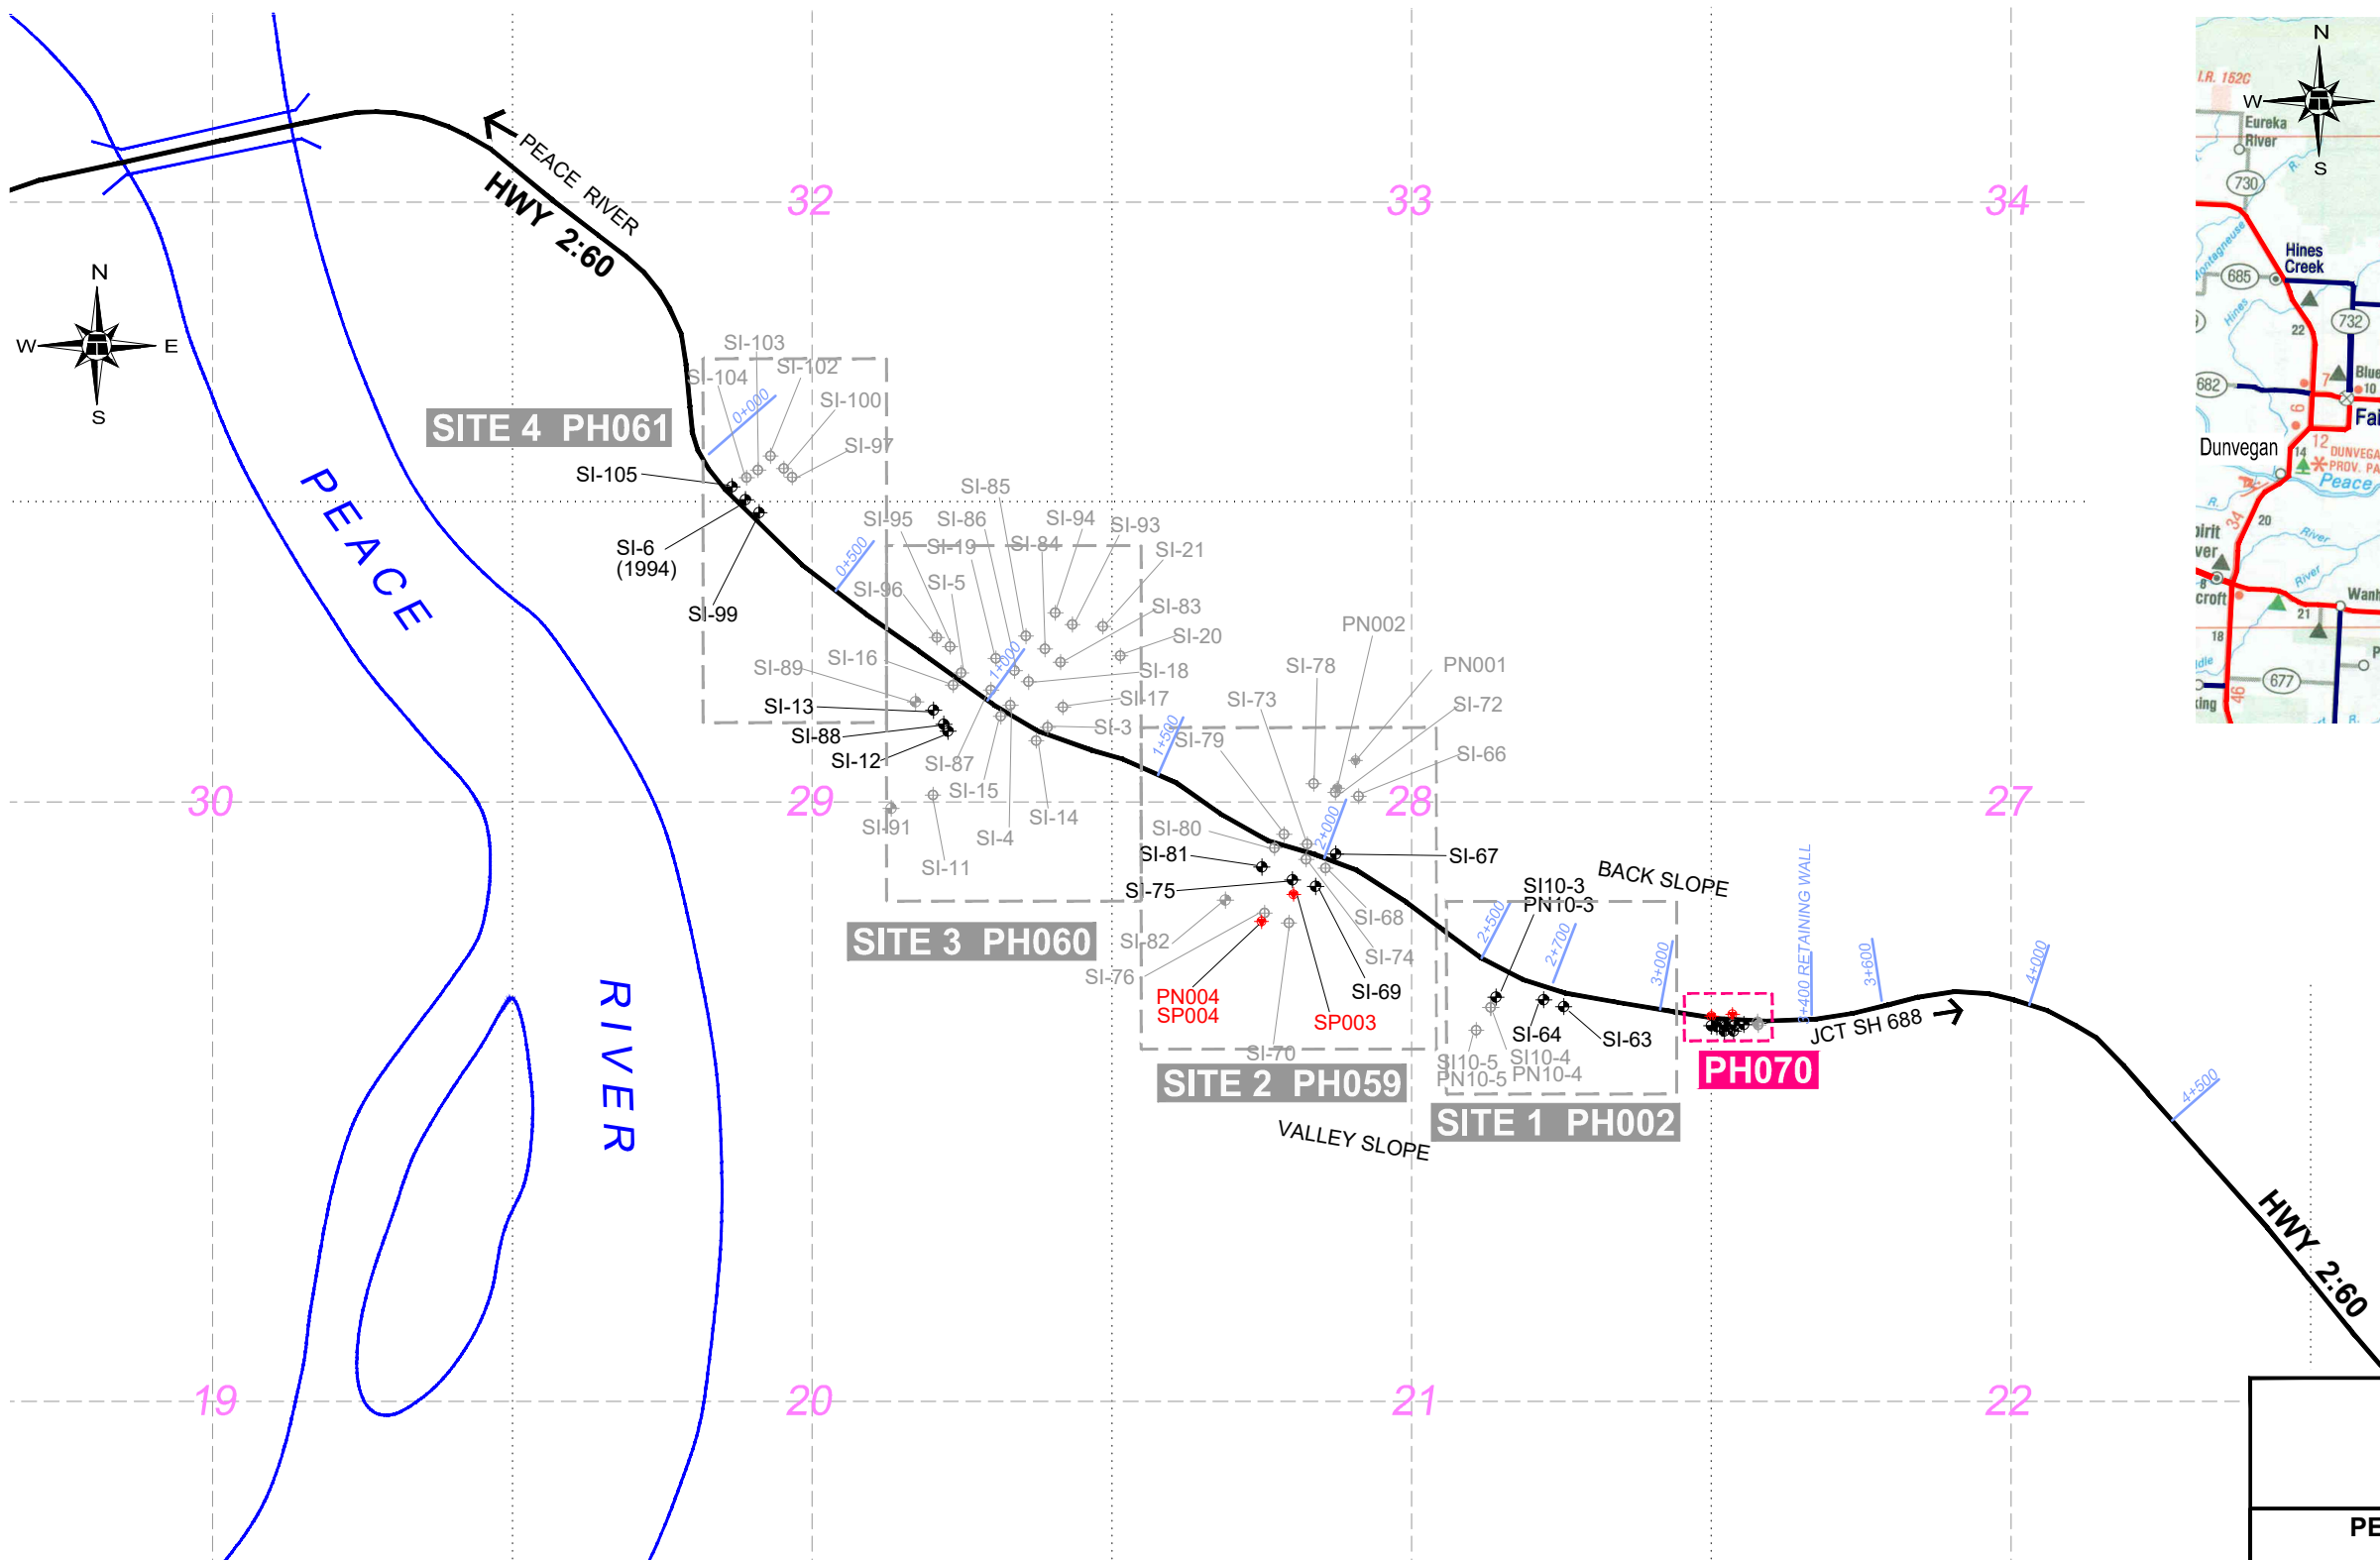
PEACE RIVER
HWY 2:60
N
W E
S
32
33
34
SITE 4 PH061
SI-103
SI-104
SI-102
SI-100
SI-97
0+000
SI-105
SI-6 (1994)
SI-99
PEACE
SI-85
SI-95
SI-86
SI-94
SI-93
SI-19
SI-84
SI-21
0+500
SI-96
SI-5
SI-83
SI-20
1+000
SI-89
SI-16
SI-18
SI-17
SI-13
SI-88
SI-12
SI-3
SI-87
SI-15
SI-14
SI-91
SI-4
SI-11
1+500
SI-79
PN002
SI-78
PN001
SI-73
SI-72
SI-66
30
29
28
27
2+000
SI-80
SI-81
SI-67
SI-75
SI-68
SI-82
SI-74
SI-76
SI-69
PN004
SP004
SP003
SI-70
SITE 3 PH060
SITE 2 PH059
VALLEY SLOPE
BACK SLOPE
SI10-3
PN10-3
2+500
2+700
3+000
3+400 RETAINING WALL
3+600
4+000
SI-64
SI-63
SI10-5
PN10-5
SI10-4
PN10-4
SITE 1 PH002
PH070
JCT SH 688
4+500
HWY 2:60
RIVER
19
20
21
22
PE
N
W
S
I.R. 152C
Eureka River
730
Hines Creek
685
732
682
Blue
Fai
Dunvegan
DUNVEGA
PROV. PA
Peace
20
River
River
Wanh
croft
21
18
677
46
34
22
12
14
10